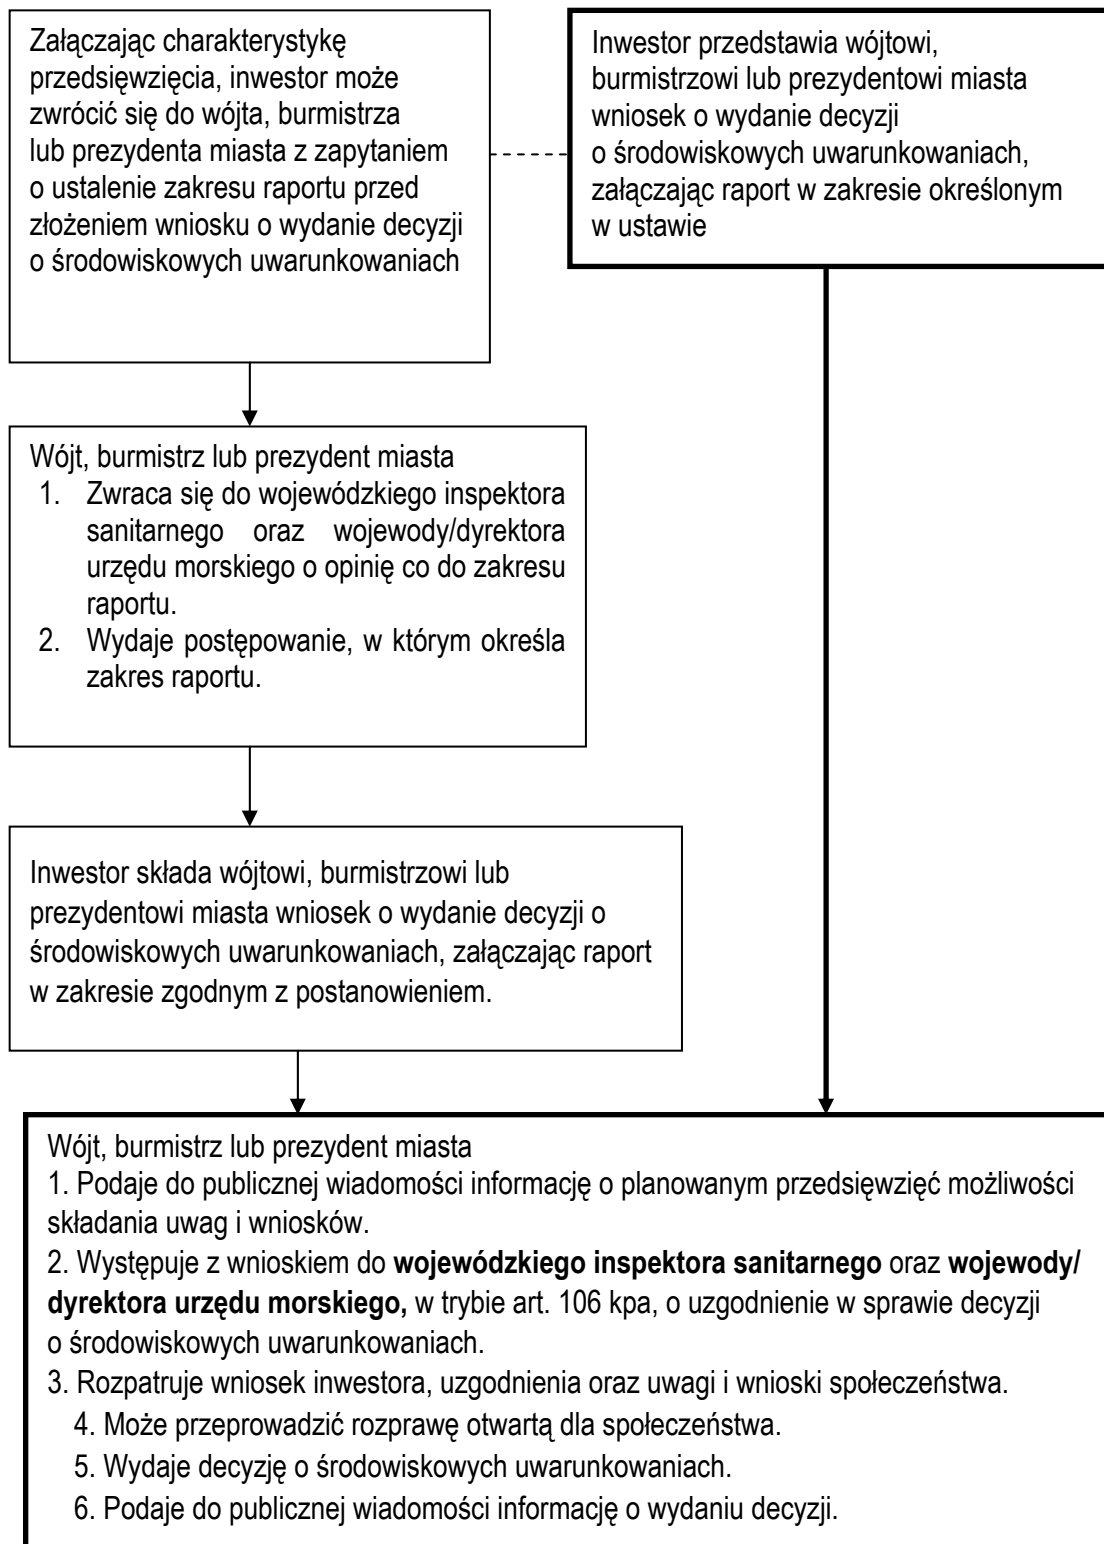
Załączając charakterystykę przedsięwzięcia, inwestor może zwrócić się do wójta, burmistrza lub prezydenta miasta z zapytaniem o ustalenie zakresu raportu przed złożeniem wniosku o wydanie decyzji o środowiskowych uwarunkowaniach

Inwestor przedstawia wójtowi, burmistrzowi lub prezydentowi miasta wniosek o wydanie decyzji o środowiskowych uwarunkowaniach, załączając raport w zakresie określonym w ustawie

Wójt, burmistrz lub prezydent miasta
1. Zwraca się do wojewódzkiego inspektora sanitarnego oraz wojewody/dyrektora urzędu morskiego o opinię co do zakresu raportu.
2. Wydaje postępowanie, w którym określa zakres raportu.

Inwestor składa wójtowi, burmistrzowi lub prezydentowi miasta wniosek o wydanie decyzji o środowiskowych uwarunkowaniach, załączając raport w zakresie zgodnym z postanowieniem.

Wójt, burmistrz lub prezydent miasta
1. Podaje do publicznej wiadomości informację o planowanym przedsięwzięć możliwości składania uwag i wniosków.
2. Występuje z wnioskiem do **wojewódzkiego inspektora sanitarnego** oraz **wojewody/ dyrektora urzędu morskiego,** w trybie art. 106 kpa, o uzgodnienie w sprawie decyzji o środowiskowych uwarunkowaniach.
3. Rozpatruje wniosek inwestora, uzgodnienia oraz uwagi i wnioski społeczeństwa.
4. Może przeprowadzić rozprawę otwartą dla społeczeństwa.
5. Wydaje decyzję o środowiskowych uwarunkowaniach.
6. Podaje do publicznej wiadomości informację o wydaniu decyzji.